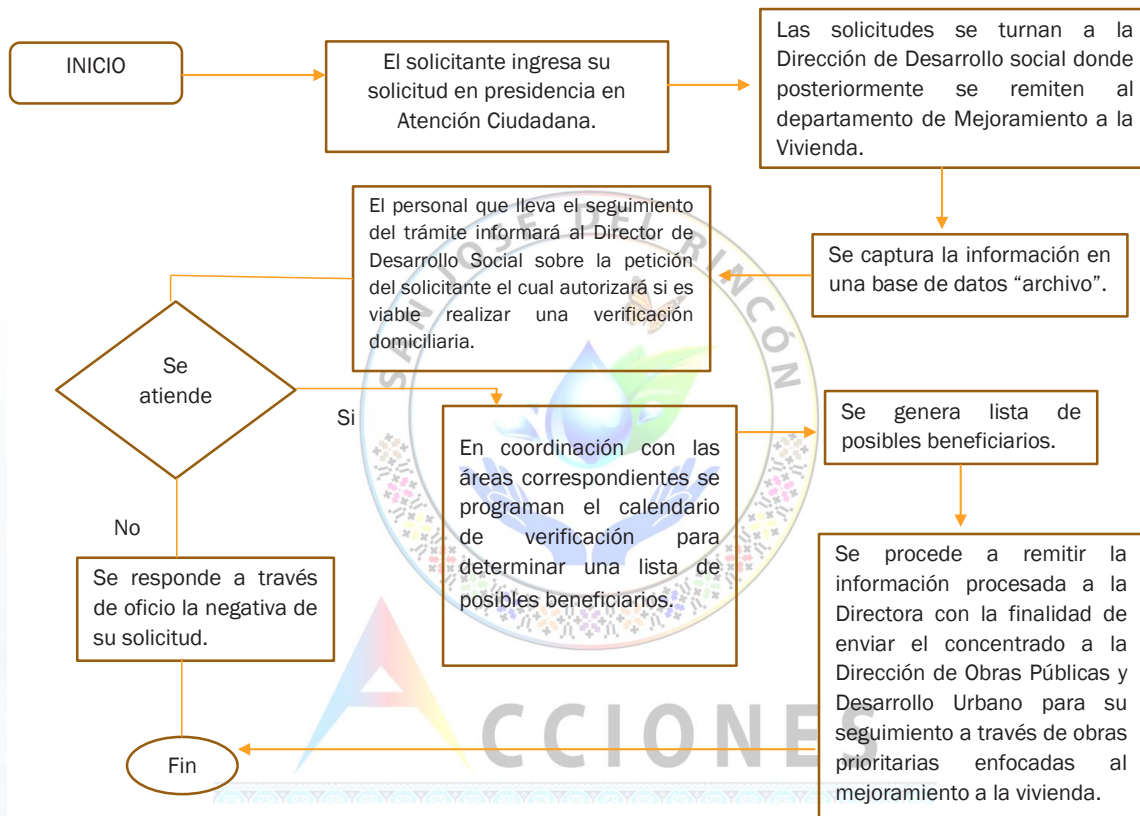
INICIO

El solicitante ingresa su solicitud en presidencia en Atención Ciudadana.

Las solicitudes se turnan a la Dirección de Desarrollo social donde posteriormente se remiten al departamento de Mejoramiento a la Vivienda.

Se captura la información en una base de datos "archivo".

El personal que lleva el seguimiento del trámite informará al Director de Desarrollo Social sobre la petición del solicitante el cual autorizará si es viable realizar una verificación domiciliaria.

Se atiende

Si

No

En coordinación con las áreas correspondientes se programan el calendario de verificación para determinar una lista de posibles beneficiarios.

Se genera lista de posibles beneficiarios.

Se procede a remitir la información procesada a la Directora con la finalidad de enviar el concentrado a la Dirección de Obras Públicas y Desarrollo Urbano para su seguimiento a través de obras prioritarias enfocadas al mejoramiento a la vivienda.

Se responde a través de oficio la negativa de su solicitud.

Fin

SANTOS DEL RINCÓN

ACCIONES